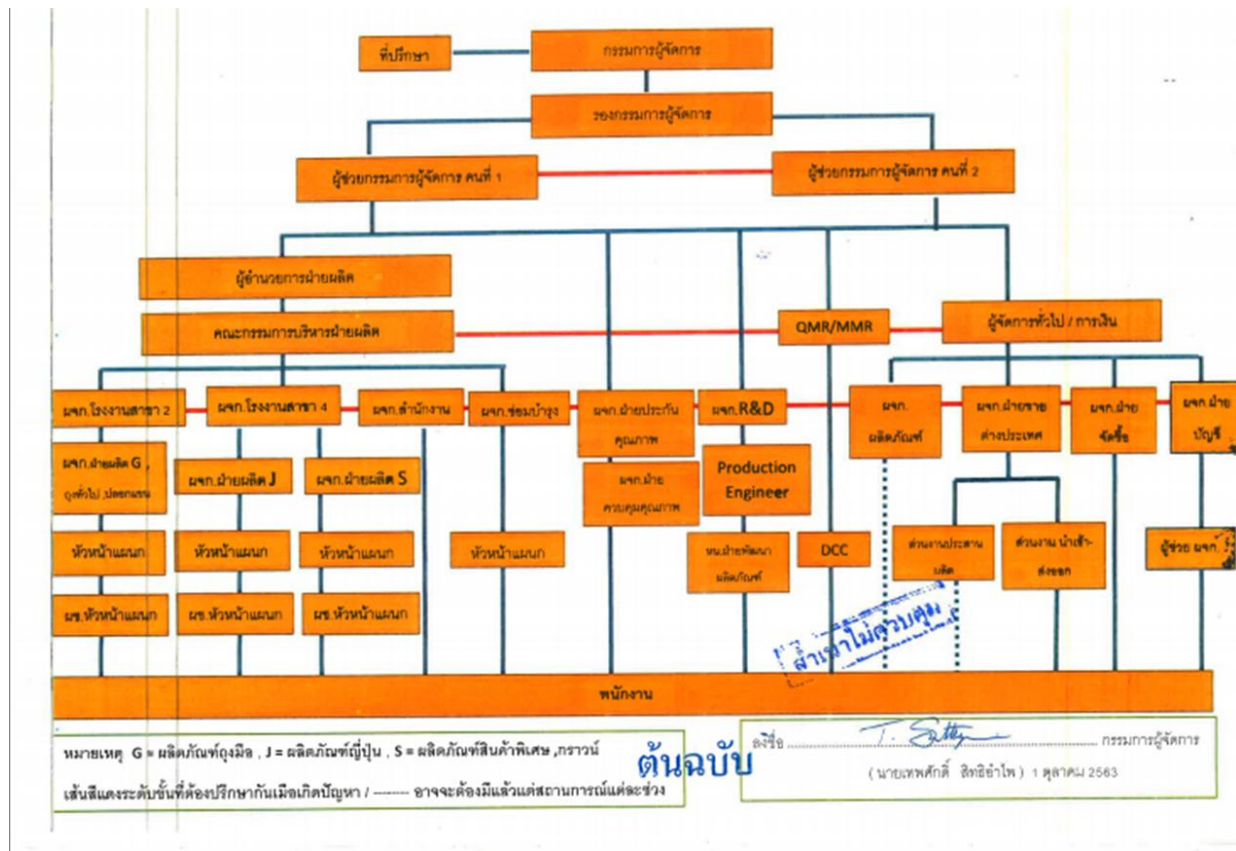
ที่ปรึกษา

กรรมการผู้จัดการ

รองกรรมการผู้จัดการ

ผู้ช่วยกรรมการผู้จัดการ คนที่ 1

ผู้ช่วยกรรมการผู้จัดการ คนที่ 2

ผู้อำนวยการฝ่ายผลิต

คณะกรรมการบริหารฝ่ายผลิต

QMR/MMR

ผู้จัดการทั่วไป / การเงิน

ผจก.โรงงานสาขา 2

ผจก.โรงงานสาขา 4

ผจก.สำนักงาน

ผจก.ซ่อมบำรุง

ผจก.ฝ่ายประกันคุณภาพ

ผจก.R&D

ผจก.ผลิตภัณฑ์

ผจก.ฝ่ายขายต่างประเทศ

ผจก.ฝ่ายจัดซื้อ

ผจก.ฝ่ายบัญชี

ผจก.ฝ่ายผลิต G , ถุงทั่วไป ,ปลอกแขน

ผจก.ฝ่ายผลิต J

ผจก.ฝ่ายผลิต S

ผจก.ฝ่ายควบคุมคุณภาพ

Production Engineer

หัวหน้าแผนก

หัวหน้าแผนก

หัวหน้าแผนก

หัวหน้าแผนก

หน.ฝ่ายพัฒนาผลิตภัณฑ์

DCC

ส่วนงานประสานผลิต

ส่วนงาน นำเข้า-ส่งออก

ผู้ช่วย ผจก.

ผช.หัวหน้าแผนก

ผช.หัวหน้าแผนก

ผช.หัวหน้าแผนก

สำเนาไม่ควบคุม

พนักงาน

หมายเหตุ G = ผลิตภัณฑ์ถุงมือ , J = ผลิตภัณฑ์ญี่ปุ่น , S = ผลิตภัณฑ์สินค้าพิเศษ ,กราวน์

เส้นสีแดงระดับชั้นที่ต้องปรึกษากันเมื่อเกิดปัญหา / -------- อาจจะต้องมีแล้วแต่สถานการณ์แต่ละช่วง

ต้นฉบับ

ลงชื่อ T. Satty กรรมการผู้จัดการ

( นายเทพศักดิ์ สิทธิอำไพ ) 1 ตุลาคม 2563